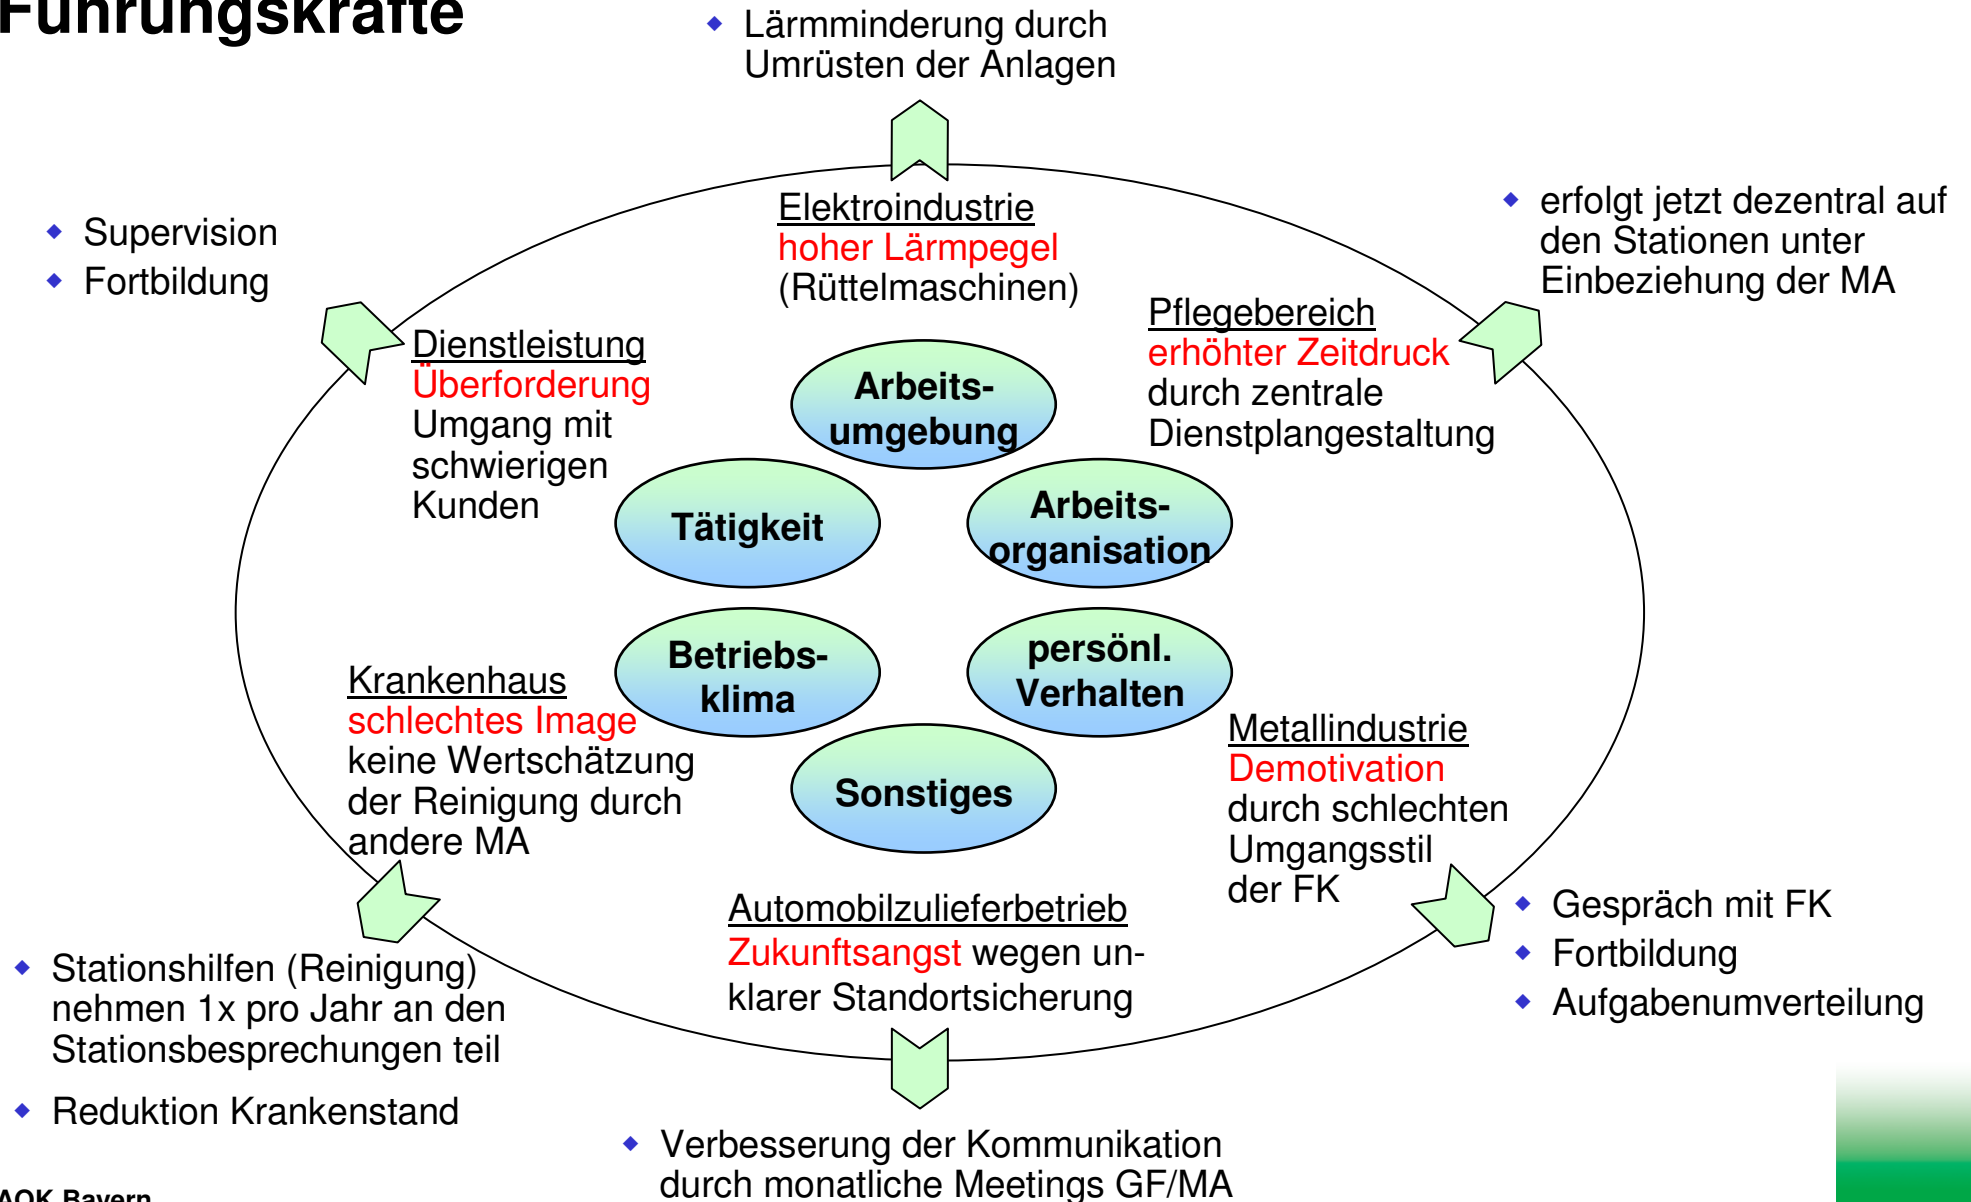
Führungskräfte

- Lärmminderung durch Umrüsten der Anlagen

- Supervision
- Fortbildung

- erfolgt jetzt dezentral auf den Stationen unter Einbeziehung der MA

Elektroindustrie
hoher Lärmpegel
(Rüttelmaschinen)

Dienstleistung
Überforderung
Umgang mit schwierigen Kunden

Pflegebereich
erhöhter Zeitdruck
durch zentrale Dienstplangestaltung

Arbeits-umgebung

Tätigkeit

Arbeits-organisation

Betriebs-klima

persönl. Verhalten

Sonstiges

Krankenhaus
schlechtes Image
keine Wertschätzung der Reinigung durch andere MA

Metallindustrie
Demotivation
durch schlechten Umgangsstil der FK

Automobilzulieferbetrieb
Zukunftsangst wegen unklarer Standortsicherung

- Gespräch mit FK
- Fortbildung
- Aufgabenumverteilung

- Stationshilfen (Reinigung) nehmen 1x pro Jahr an den Stationsbesprechungen teil

- Reduktion Krankenstand

- Verbesserung der Kommunikation durch monatliche Meetings GF/MA

AOK Bayern